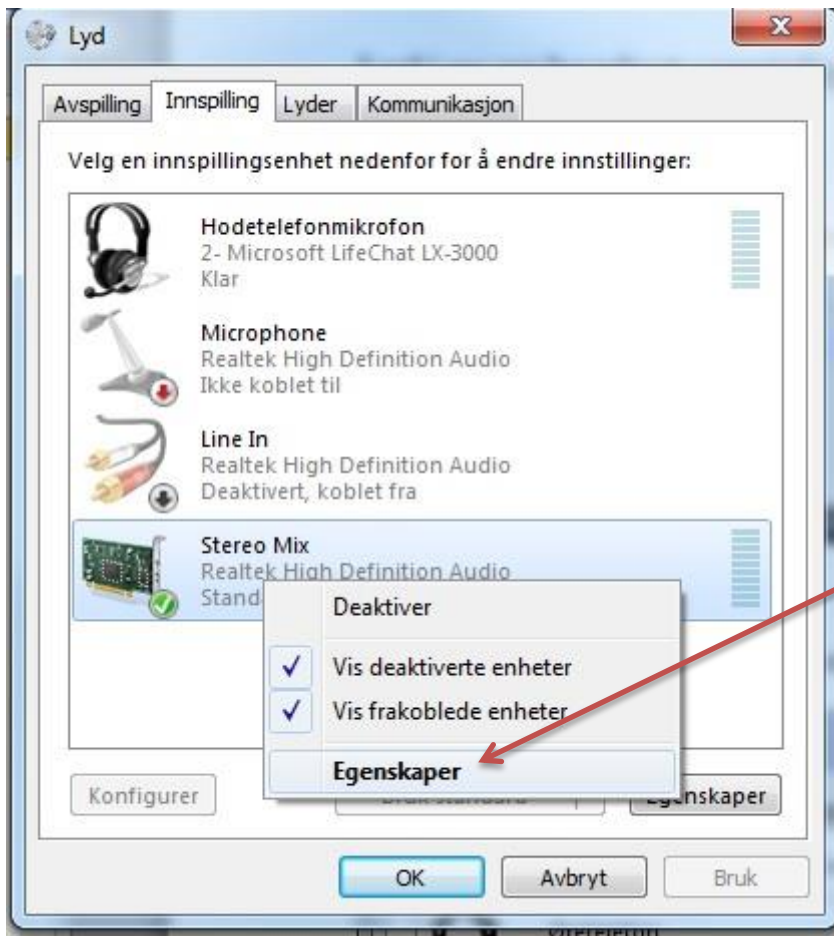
Lyd

Avspilling | Innspilling | Lyder | Kommunikasjon

Velg en innspillingsenhet nedenfor for å endre innstillinger:

Hodetelefonmikrofon
2- Microsoft LifeChat LX-3000
Klar

Microphone
Realtek High Definition Audio
Ikke koblet til

Line In
Realtek High Definition Audio
Deaktivert, koblet fra

Stereo Mix
Realtek High Definition Audio
Stand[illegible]

Deaktiver
Vis deaktiverte enheter
Vis frakoblede enheter
Egenskaper

Konfigurer
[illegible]
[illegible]genskaper

OK
Avbryt
Bruk